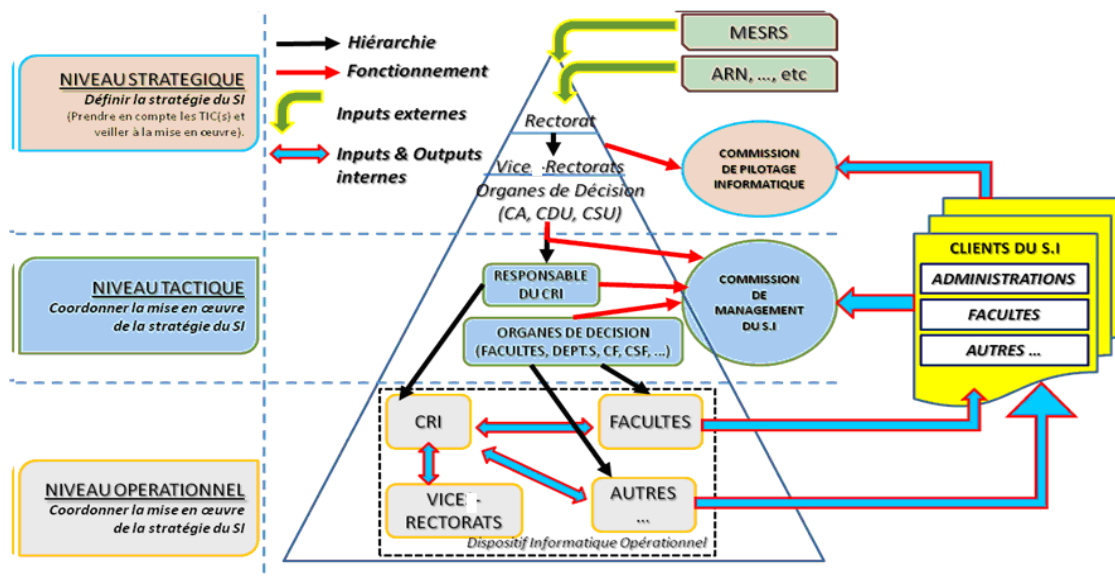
NIVEAU STRATEGIQUE
Définir la stratégie du SI
(Prendre en compte les TIC(s) et veiller à la mise en œuvre).

NIVEAU TACTIQUE
Coordonner la mise en œuvre de la stratégie du SI

NIVEAU OPERATIONNEL
Coordonner la mise en œuvre de la stratégie du SI

Hiérarchie
Fonctionnement
Inputs externes
Inputs & Outputs internes

MESRS
ARN, ..., etc

Rectorat
Vice -Rectorats
Organes de Décision
(CA, CDU, CSU)

COMMISSION DE PILOTAGE INFORMATIQUE

RESPONSABLE DU CRI

COMMISSION DE MANAGEMENT DU S.I

ORGANES DE DECISION
(FACULTES, DEPT.S, CF, CSF, ...)

CLIENTS DU S.I
ADMINISTRATIONS
FACULTES
AUTRES ...

CRI
FACULTES
VICE -RECTORATS
AUTRES ...
Dispositif Informatique Opérationnel